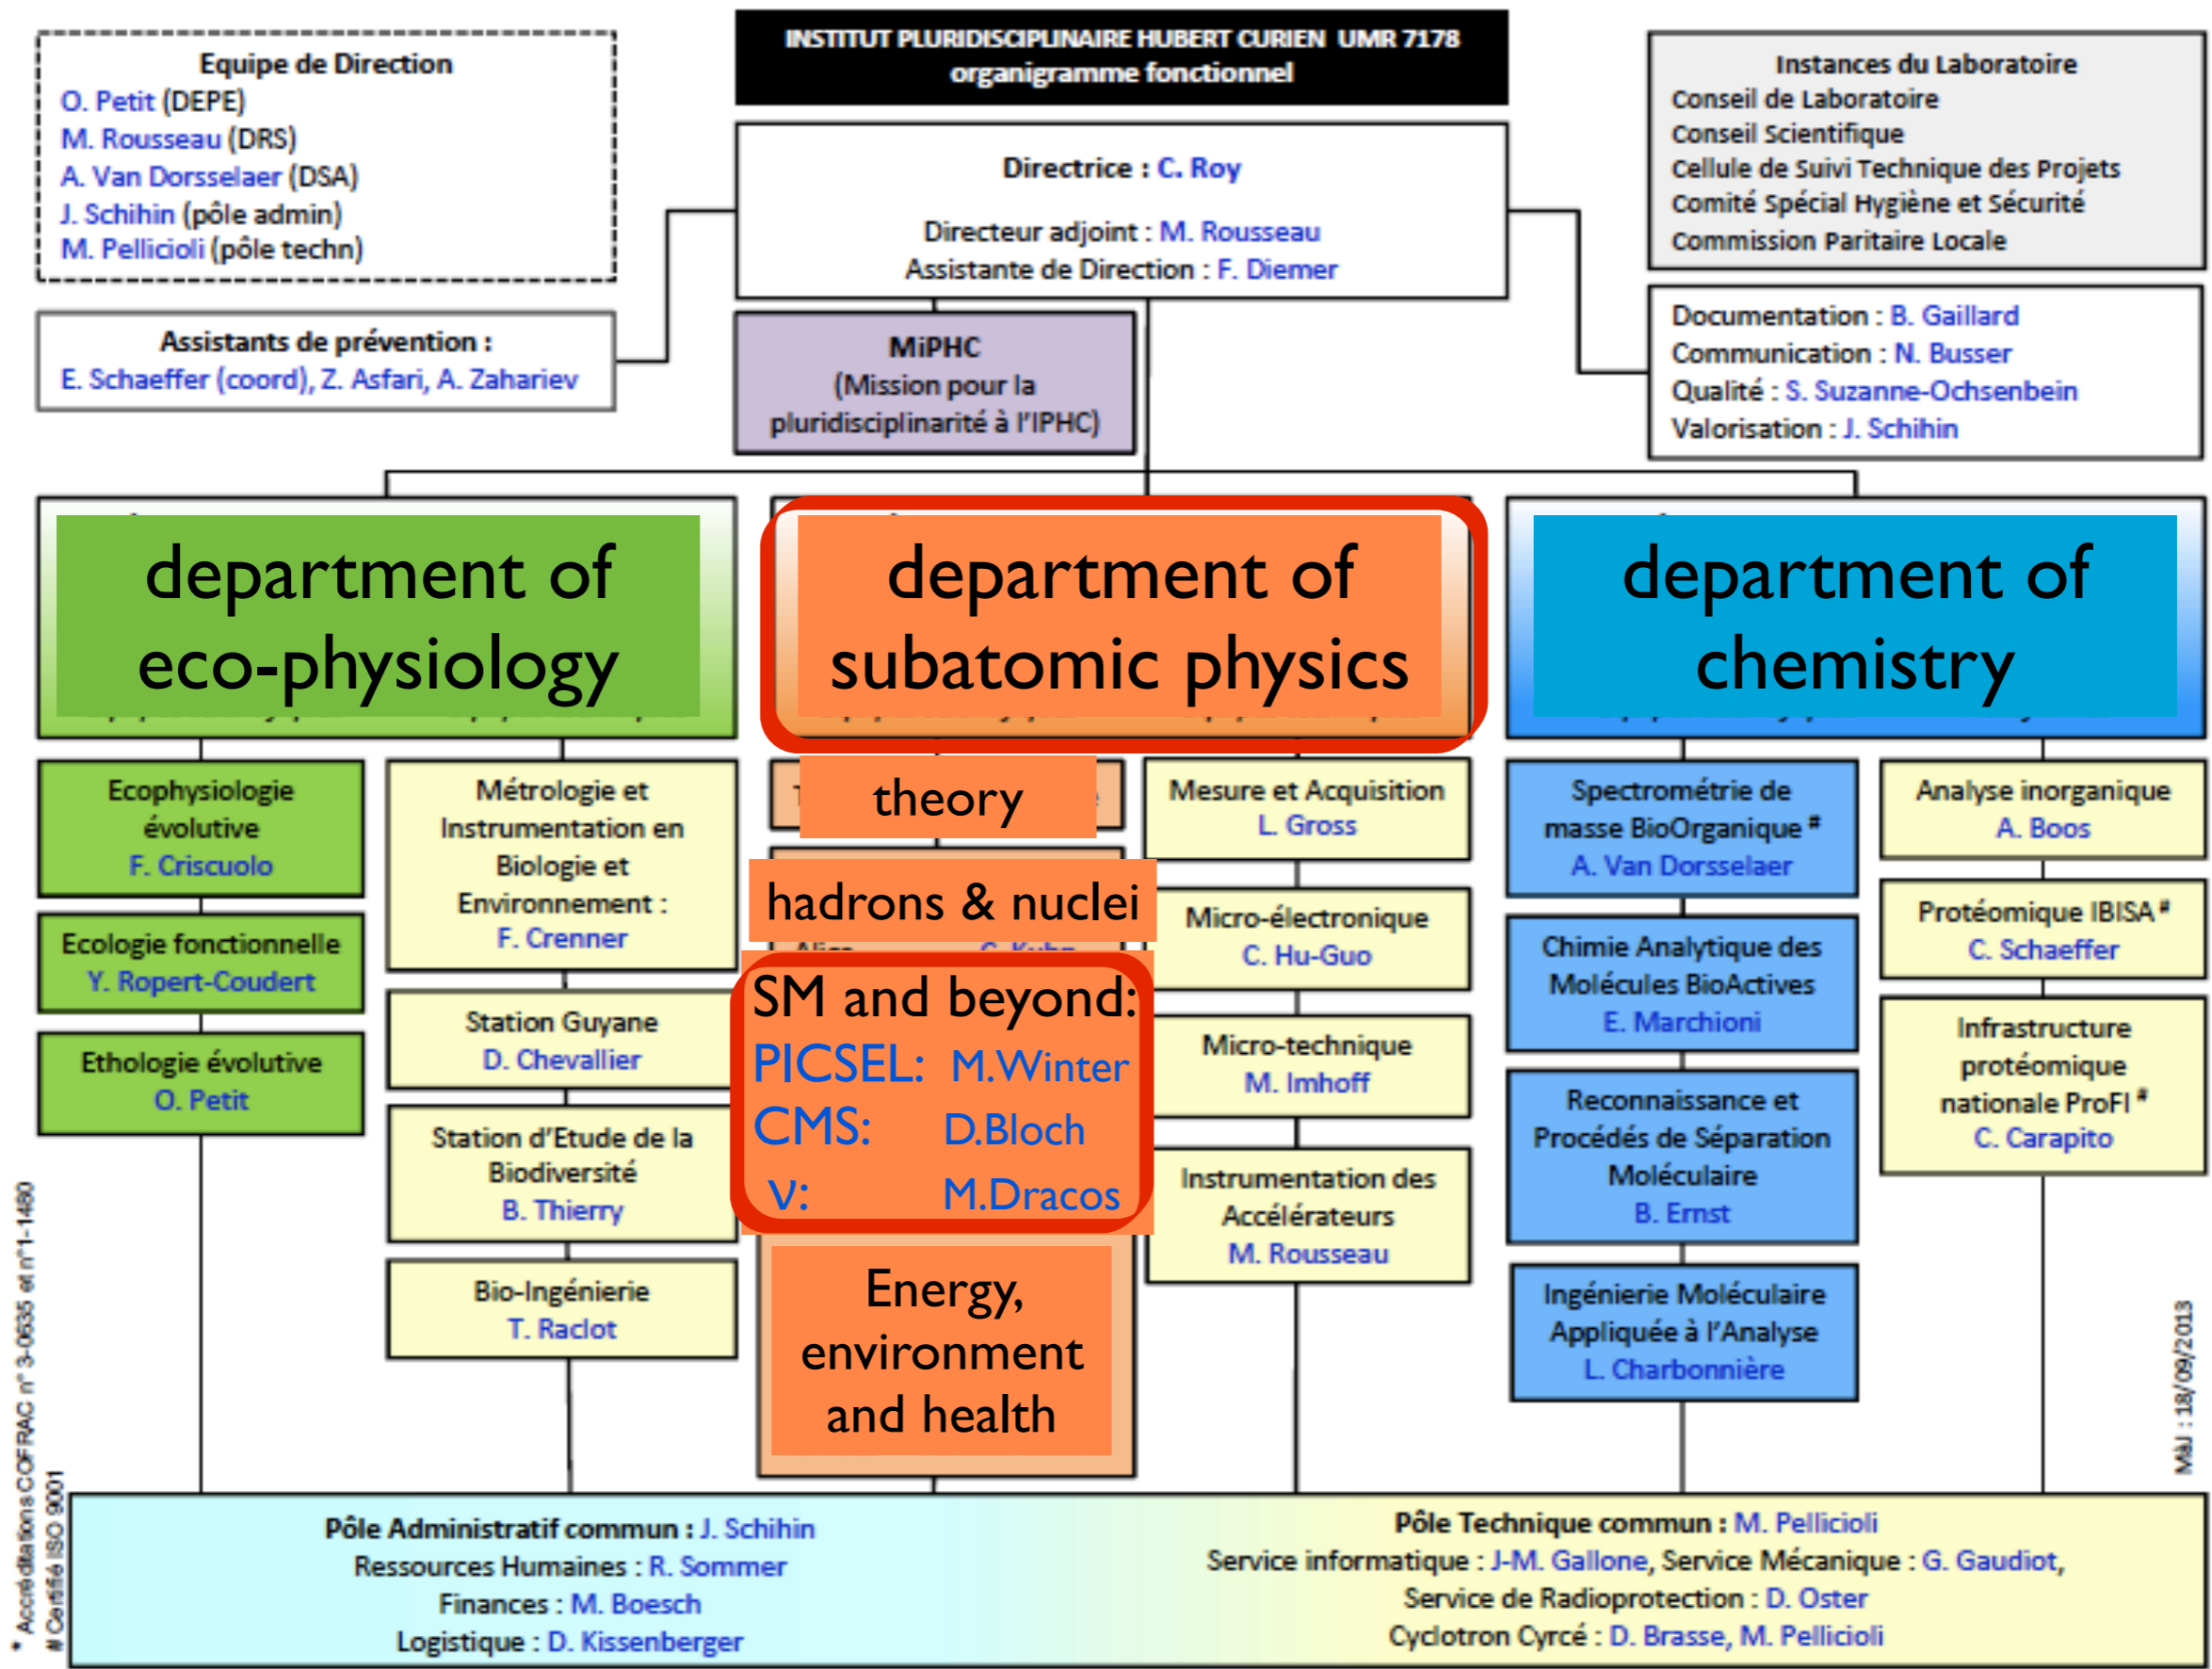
INSTITUT PLURIDISCIPLINAIRE HUBERT CURIEN UMR 7178
organigramme fonctionnel

Equipe de Direction
O. Petit (DEPE)
M. Rousseau (DRS)
A. Van Dorsselaer (DSA)
J. Schihin (pôle admin)
M. Pellicioli (pôle techn)

Directrice : C. Roy

Directeur adjoint : M. Rousseau
Assistante de Direction : F. Diemer

Instances du Laboratoire
Conseil de Laboratoire
Conseil Scientifique
Cellule de Suivi Technique des Projets
Comité Spécial Hygiène et Sécurité
Commission Paritaire Locale

Assistants de prévention :
E. Schaeffer (coord), Z. Asfari, A. Zahariev

MiPHC
(Mission pour la pluridisciplinarité à l'IPHC)

Documentation : B. Gaillard
Communication : N. Busser
Qualité : S. Suzanne-Ochsenbein
Valorisation : J. Schihin

department of eco-physiology

department of subatomic physics

department of chemistry

Ecophysiologie évolutive
F. Criscuolo

Ecologie fonctionnelle
Y. Ropert-Coudert

Ethologie évolutive
O. Petit

Métrologie et Instrumentation en Biologie et Environnement :
F. Crenner

Station Guyane
D. Chevallier

Station d'Etude de la Biodiversité
B. Thierry

Bio-Ingénierie
T. Raclot

theory

hadrons & nuclei

SM and beyond:
PICSEL: M.Winter
CMS: D.Bloch
V: M.Dracos

Energy, environment and health

Mesure et Acquisition
L. Gross

Micro-électronique
C. Hu-Guo

Micro-technique
M. Imhoff

Instrumentation des Accélérateurs
M. Rousseau

Spectrométrie de masse BioOrganique *
A. Van Dorsselaer

Chimie Analytique des Molécules BioActives
E. Marchioni

Reconnaissance et Procédés de Séparation Moléculaire
B. Ernst

Ingénierie Moléculaire Appliquée à l'Analyse
L. Charbonnière

Analyse inorganique
A. Boos

Protéomique IBISA #
C. Schaeffer

Infrastructure protéomique nationale ProFI #
C. Carapito

* Accréditations COFRAC n° 3-0635 et n°1-1480
# Certifié ISO 9001

MàJ : 18/09/2013

Pôle Administratif commun : J. Schihin
Ressources Humaines : R. Sommer
Finances : M. Boesch
Logistique : D. Kissenberger

Pôle Technique commun : M. Pellicioli
Service informatique : J-M. Gallone, Service Mécanique : G. Gaudiot,
Service de Radioprotection : D. Oster
Cyclotron Cyrcé : D. Brasse, M. Pellicioli